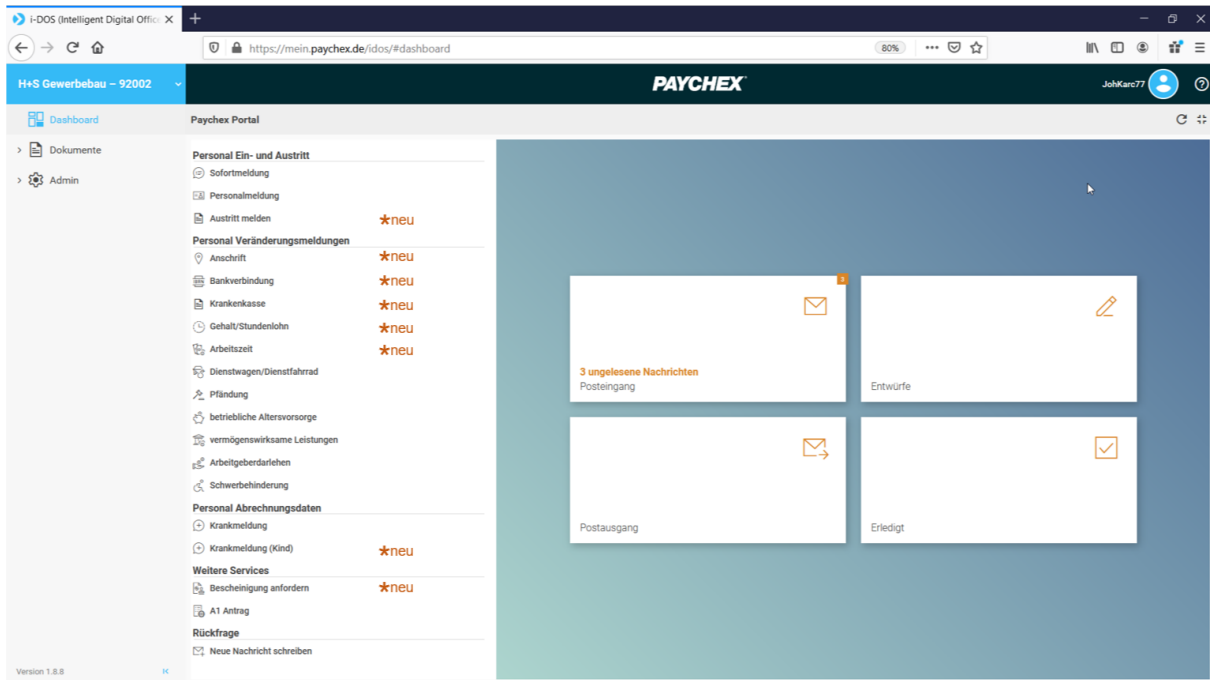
i-DOS (Intelligent Digital Offic
https://mein.paychex.de/idos/#dashboard
80%

H+S Gewerbebau – 92002
PAYCHEX
JohKarc77

Dashboard
Dokumente
Admin

Paychex Portal

Personal Ein- und Austritt
Sofortmeldung
Personalmeldung
Austritt melden *neu
Personal Veränderungsmeldungen
Anschrift *neu
Bankverbindung *neu
Krankenkasse *neu
Gehalt/Stundenlohn *neu
Arbeitszeit *neu
Dienstwagen/Dienstfahrrad
Pfändung
betriebliche Altersvorsorge
vermögenswirksame Leistungen
Arbeitgeberdarlehen
Schwerbehinderung
Personal Abrechnungsdaten
Krankmeldung
Krankmeldung (Kind) *neu
Weitere Services
Bescheinigung anfordern *neu
A1 Antrag
Rückfrage
Neue Nachricht schreiben

3
3 ungelesene Nachrichten
Posteingang

Entwürfe

Postausgang

Erledigt

Version 1.8.8